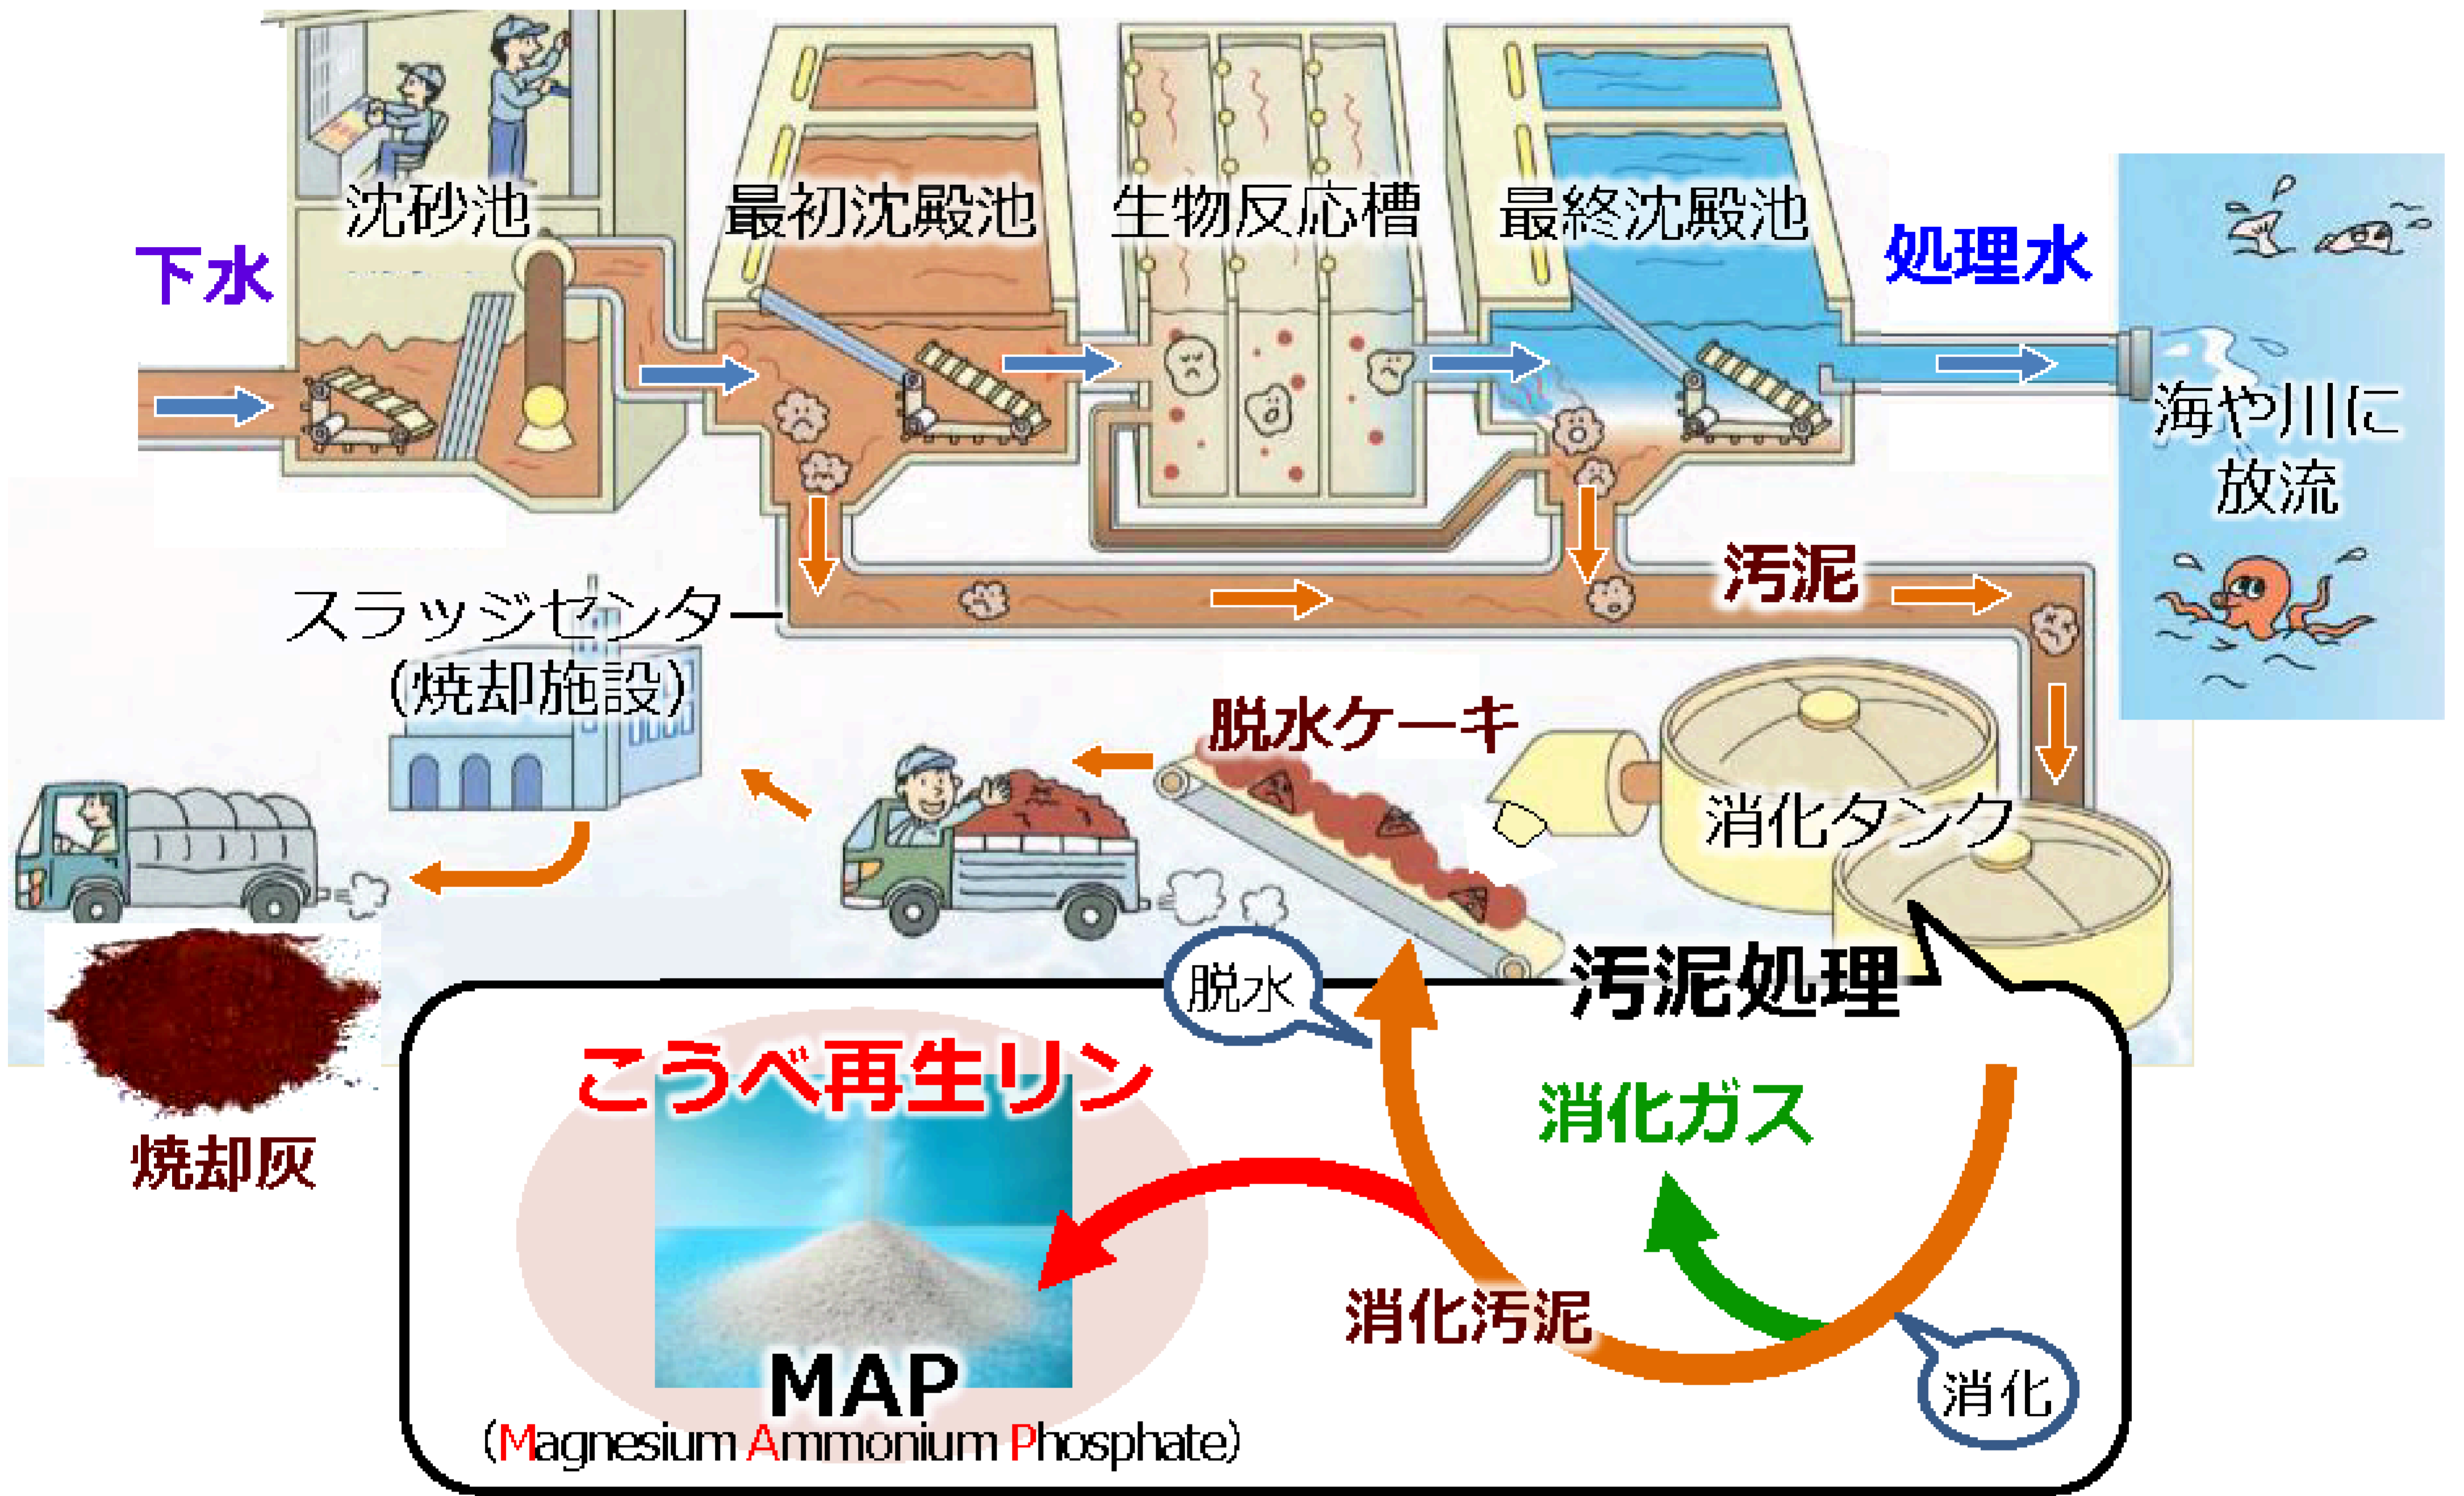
下水

沈砂池

最初沈殿池

生物反応槽

最終沈殿池

処理水

海や川に放流

汚泥

スラッジセンター（焼却施設）

脱水ケーキ

消化タンク

焼却灰

汚泥処理

脱水

こうべ再生リン

消化ガス

消化汚泥

消化

MAP
（Magnesium Ammonium Phosphate）